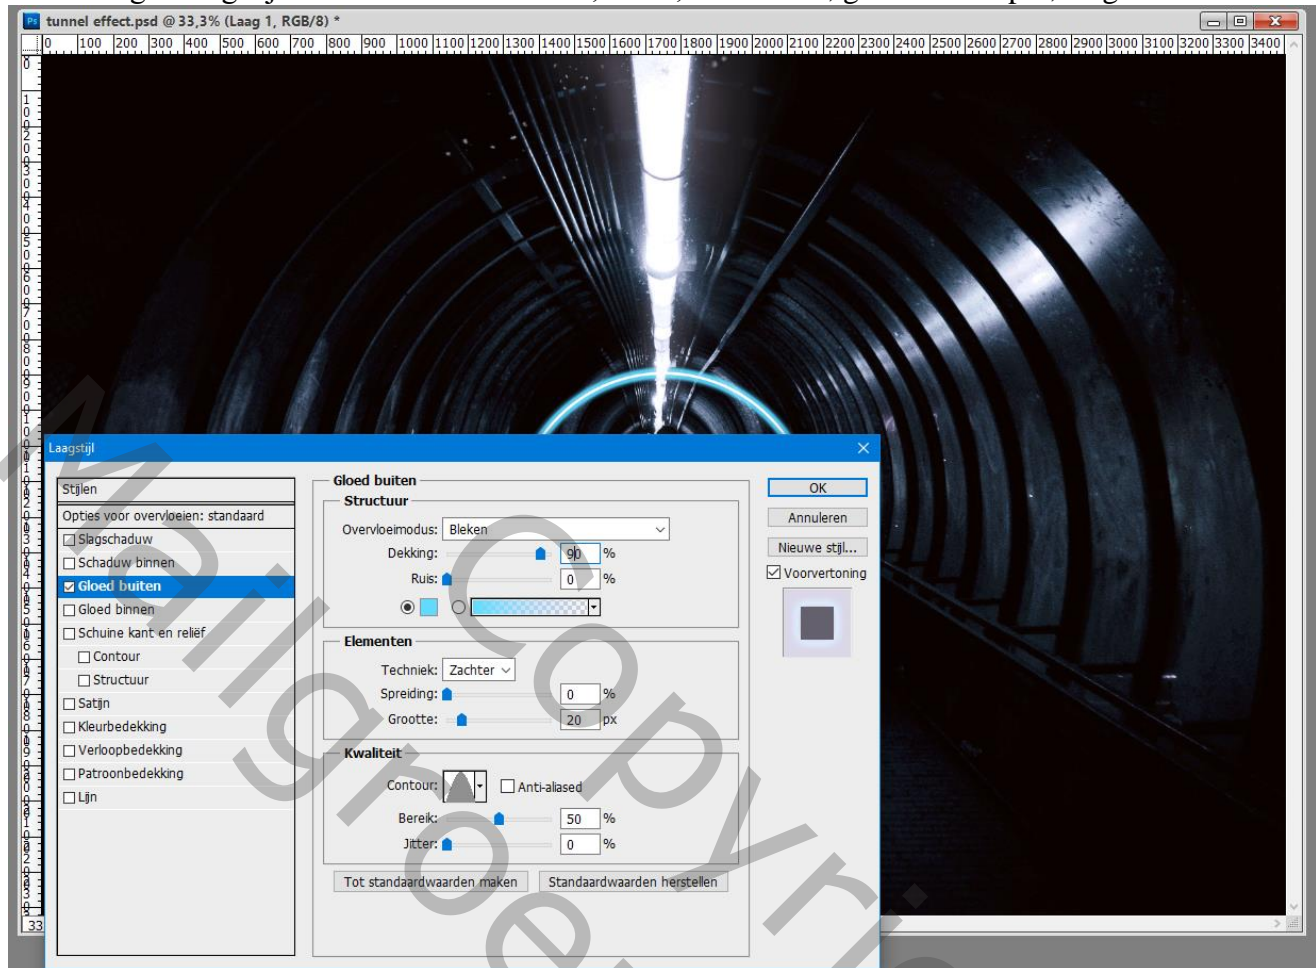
tunnel effect.psd @ 33,3% (Laag 1, RGB/8) *

0 100 200 300 400 500 600 700 800 900 1000 1100 1200 1300 1400 1500 1600 1700 1800 1900 2000 2100 2200 2300 2400 2500 2600 2700 2800 2900 3000 3100 3200 3300 3400

Laagstijl

Stijlen
Opties voor overvloeien: standaard
Slagschaduw
Schaduw binnen
Gloed buiten
Gloed binnen
Schuine kant en reliëf
Contour
Structuur
Satijn
Kleurbedekking
Verloopbedekking
Patroonbedekking
Lijn

Gloed buiten
Structuur
Overvloeimodus: Bleken
Dekking: 90 %
Ruis: 0 %

Elementen
Techniek: Zachter
Spreiding: 0 %
Grootte: 20 px

Kwaliteit
Contour: Anti-aliased
Bereik: 50 %
Jitter: 0 %

Tot standaardwaarden maken
Standaardwaarden herstellen

OK
Annuleren
Nieuwe stijl...
Voorvertoning

33

Miligroe Copyright